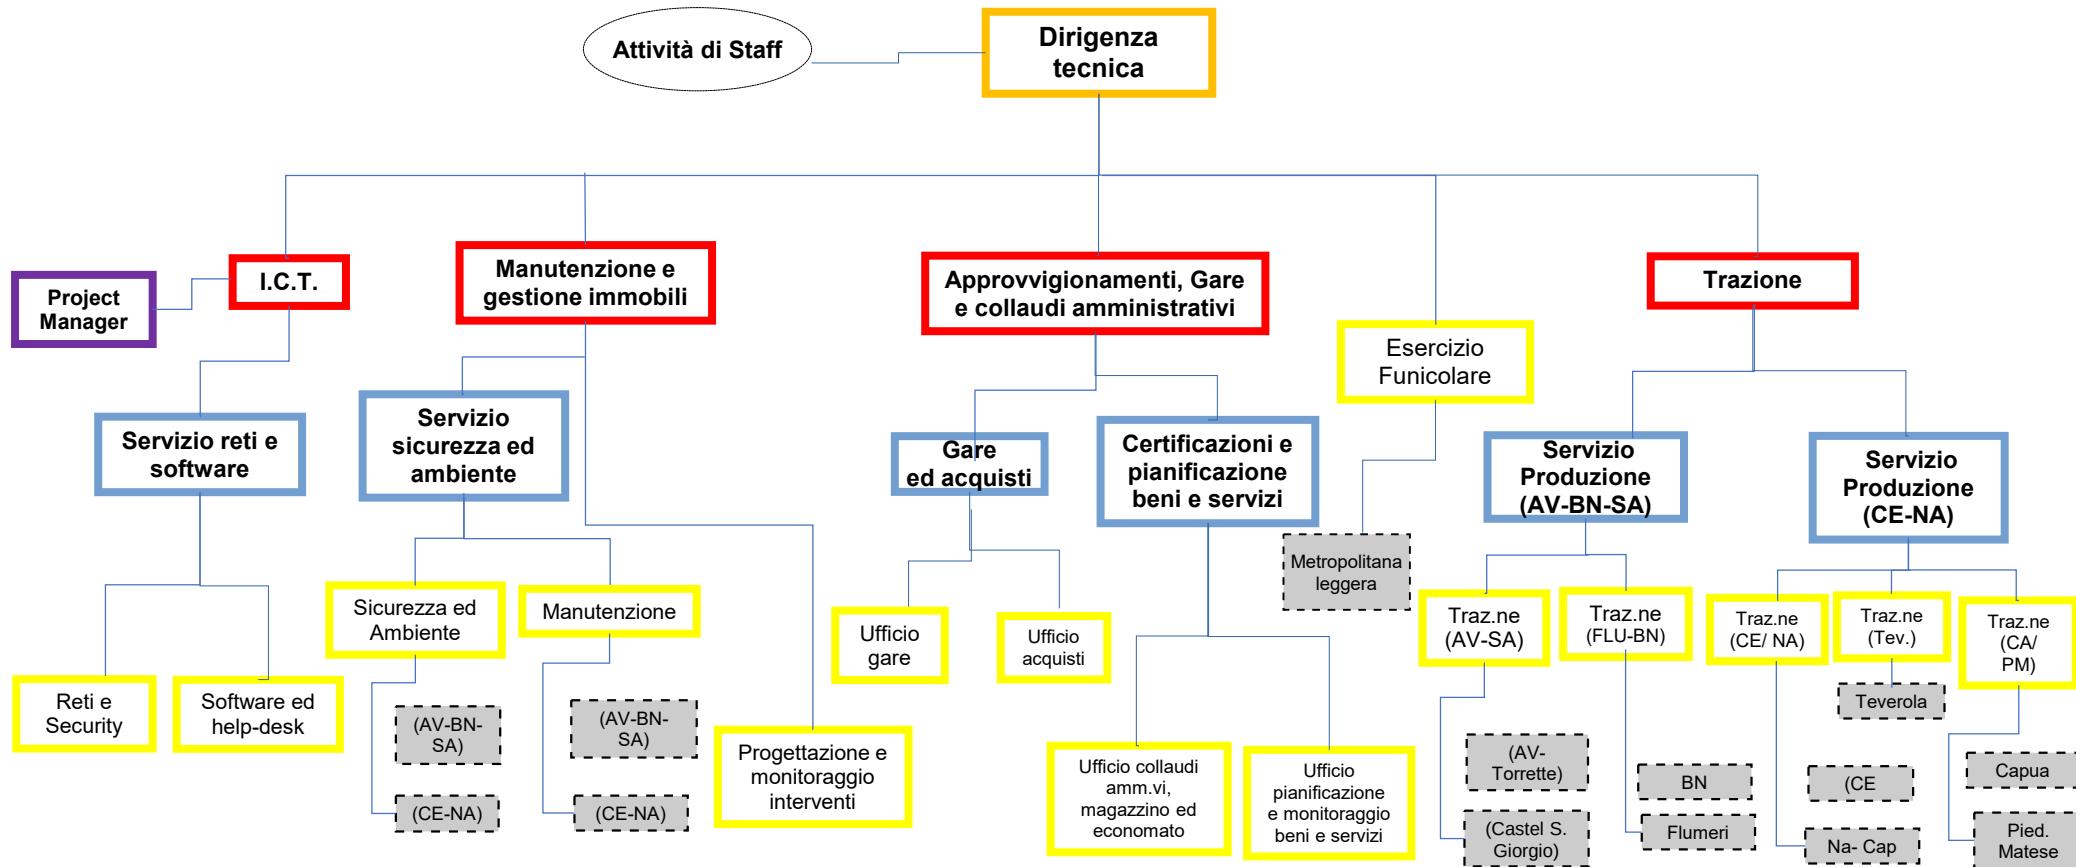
Attività di Staff

Dirigenza tecnica

Project Manager

I.C.T.

Manutenzione e gestione immobili

Approvvigionamenti, Gare e collaudi amministrativi

Trazione

Esercizio Funicolare

Servizio reti e software

Servizio sicurezza ed ambiente

Gare ed acquisti

Certificazioni e pianificazione beni e servizi

Servizio Produzione (AV-BN-SA)

Servizio Produzione (CE-NA)

Metropolitana leggera

Reti e Security

Software ed help-desk

Sicurezza ed Ambiente

Manutenzione

Ufficio gare

Ufficio acquisti

Traz.ne (AV-SA)

Traz.ne (FLU-BN)

Traz.ne (CE/ NA)

Traz.ne (Tev.)

Traz.ne (CA/ PM)

Teverola

(AV-BN-SA)

(AV-BN-SA)

Progettazione e monitoraggio interventi

Ufficio collaudi amm.vi, magazzino ed economato

Ufficio pianificazione e monitoraggio beni e servizi

(AV-Torrette)

BN

(CE

Capua

(CE-NA)

(CE-NA)

(Castel S. Giorgio)

Flumeri

Na- Cap

Pied. Matese